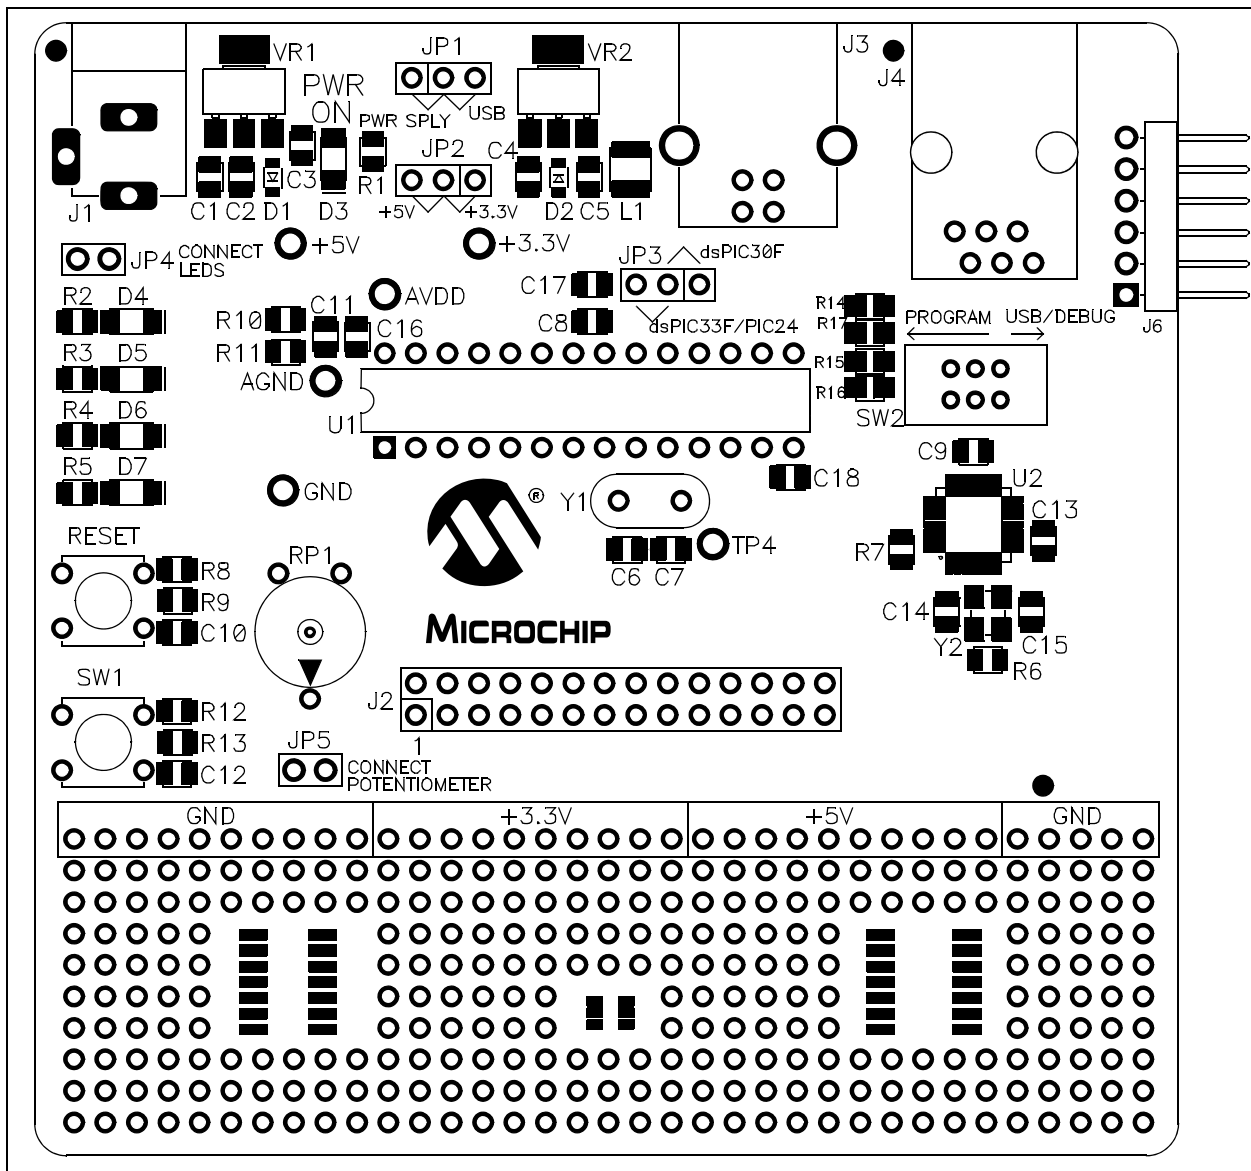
VR1
JP1
VR2
J3
J4
PWR
ON
PWR SPLY
USB
JP2
C4
C3
R1
J1
C1 C2 D1
D3
+5V
+3.3V
D2 C5 L1
JP4 CONNECT LEDS
+5V
+3.3V
JP3
dsPIC30F
C17
AVDD
R2 D4
R10
C11
C16
C8
dsPIC33F/PIC24
R14
R17
R15
R16
PROGRAM
USB/DEBUG
J6
SW2
R3 D5
R11
AGND
R4 D6
U1
R5 D7
GND
C9
C18
U2
Y1
C13
R7
TP4
C6 C7
RESET
RP1
R8
R9
C10
MICROCHIP
C14
Y2
C15
R6
SW1
J2
R12
R13
1
JP5
C12
CONNECT POTENTIOMETER
GND
+3.3V
+5V
GND